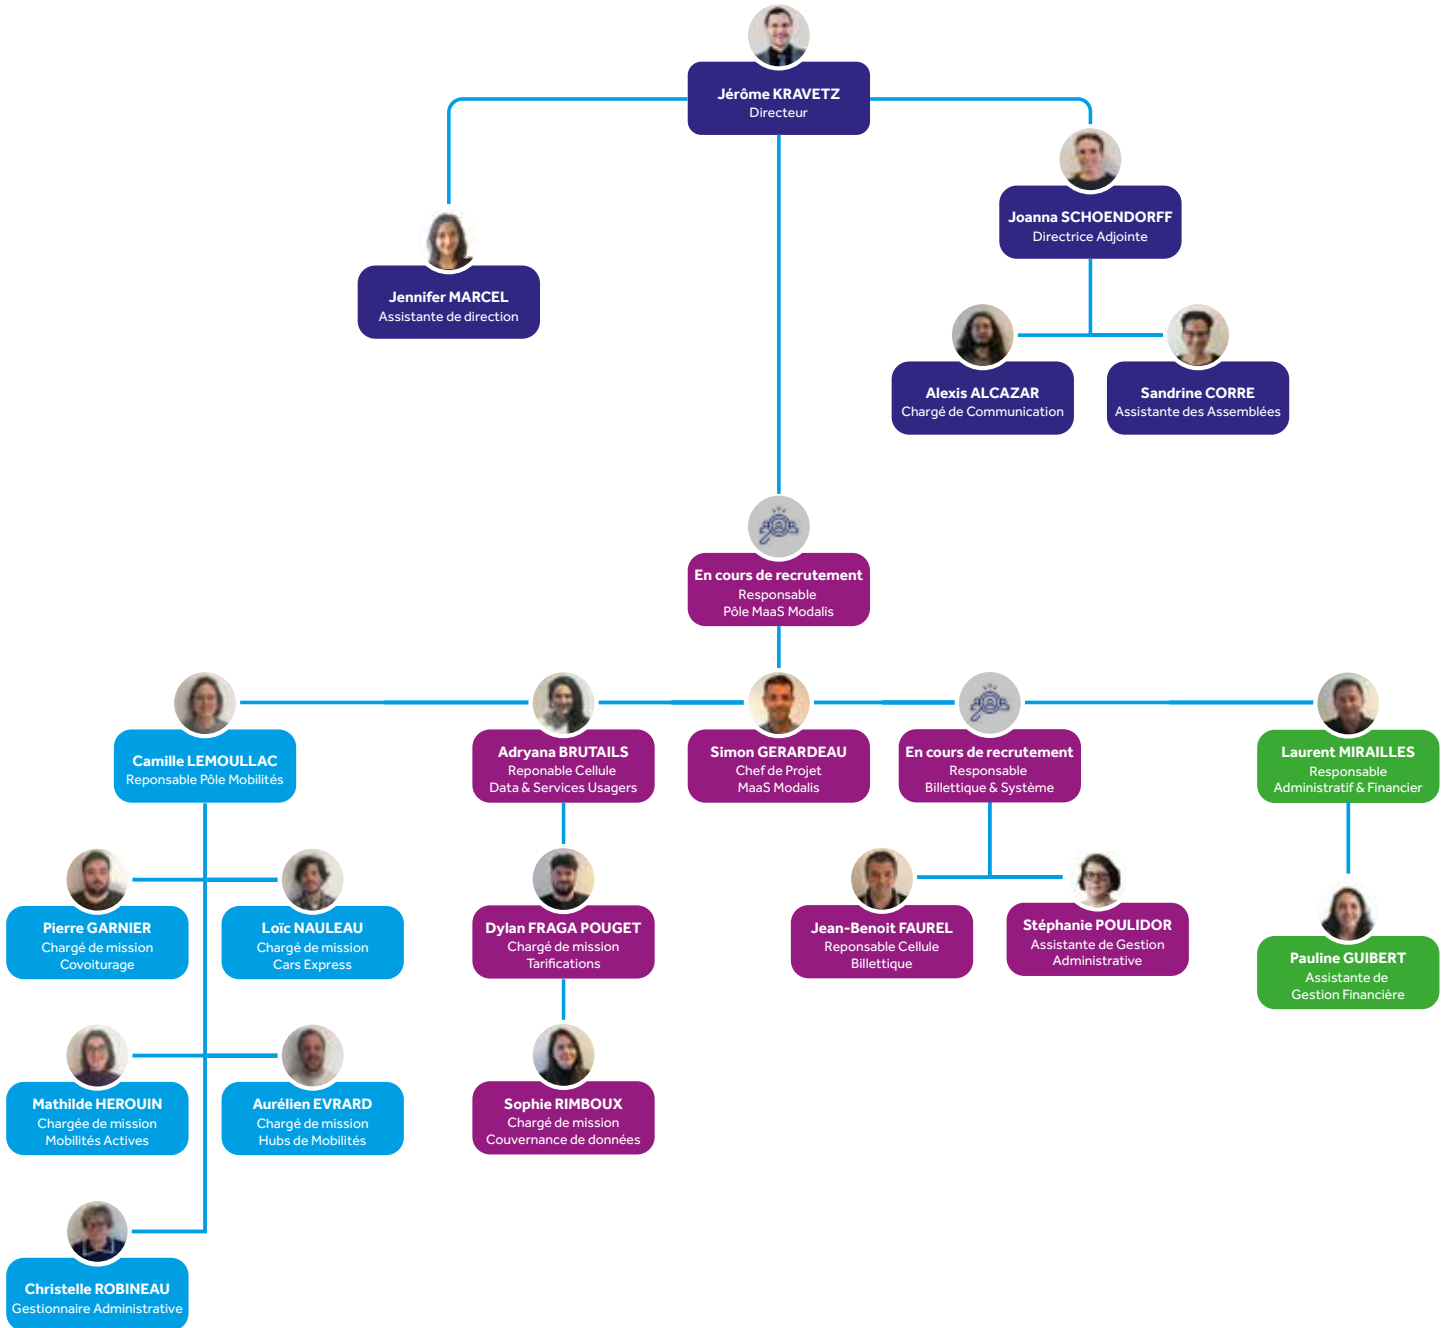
Jérôme KRAVETZ
Directeur

Jennifer MARCEL
Assistante de direction

Joanna SCHOENDORFF
Directrice Adjointe

Alexis ALCAZAR
Chargé de Communication

Sandrine CORRE
Assistante des Assemblées

En cours de recrutement
Responsable
Pôle MaaS Modalis

Camille LEMOULLAC
Reponsable Pôle Mobilités

Adryana BRUTAILS
Reponable Cellule
Data & Services Usagers

Simon GERARDEAU
Chef de Projet
MaaS Modalis

En cours de recrutement
Responsable
Billettique & Système

Laurent MIRAILLES
Responsable
Administratif & Financier

Pierre GARNIER
Chargé de mission
Covoiturage

Loïc NAULEAU
Chargé de mission
Cars Express

Dylan FRAGA POUGET
Chargé de mission
Tarifications

Jean-Benoit FAUREL
Reponsable Cellule
Billettique

Stéphanie POULIDOR
Assistante de Gestion
Administrative

Pauline GUIBERT
Assistante de
Gestion Financière

Mathilde HEROUIN
Chargée de mission
Mobilités Actives

Aurélien EVRARD
Chargé de mission
Hubs de Mobilités

Sophie RIMBOUX
Chargé de mission
Couvernance de données

Christelle ROBINEAU
Gestionnaire Administrative